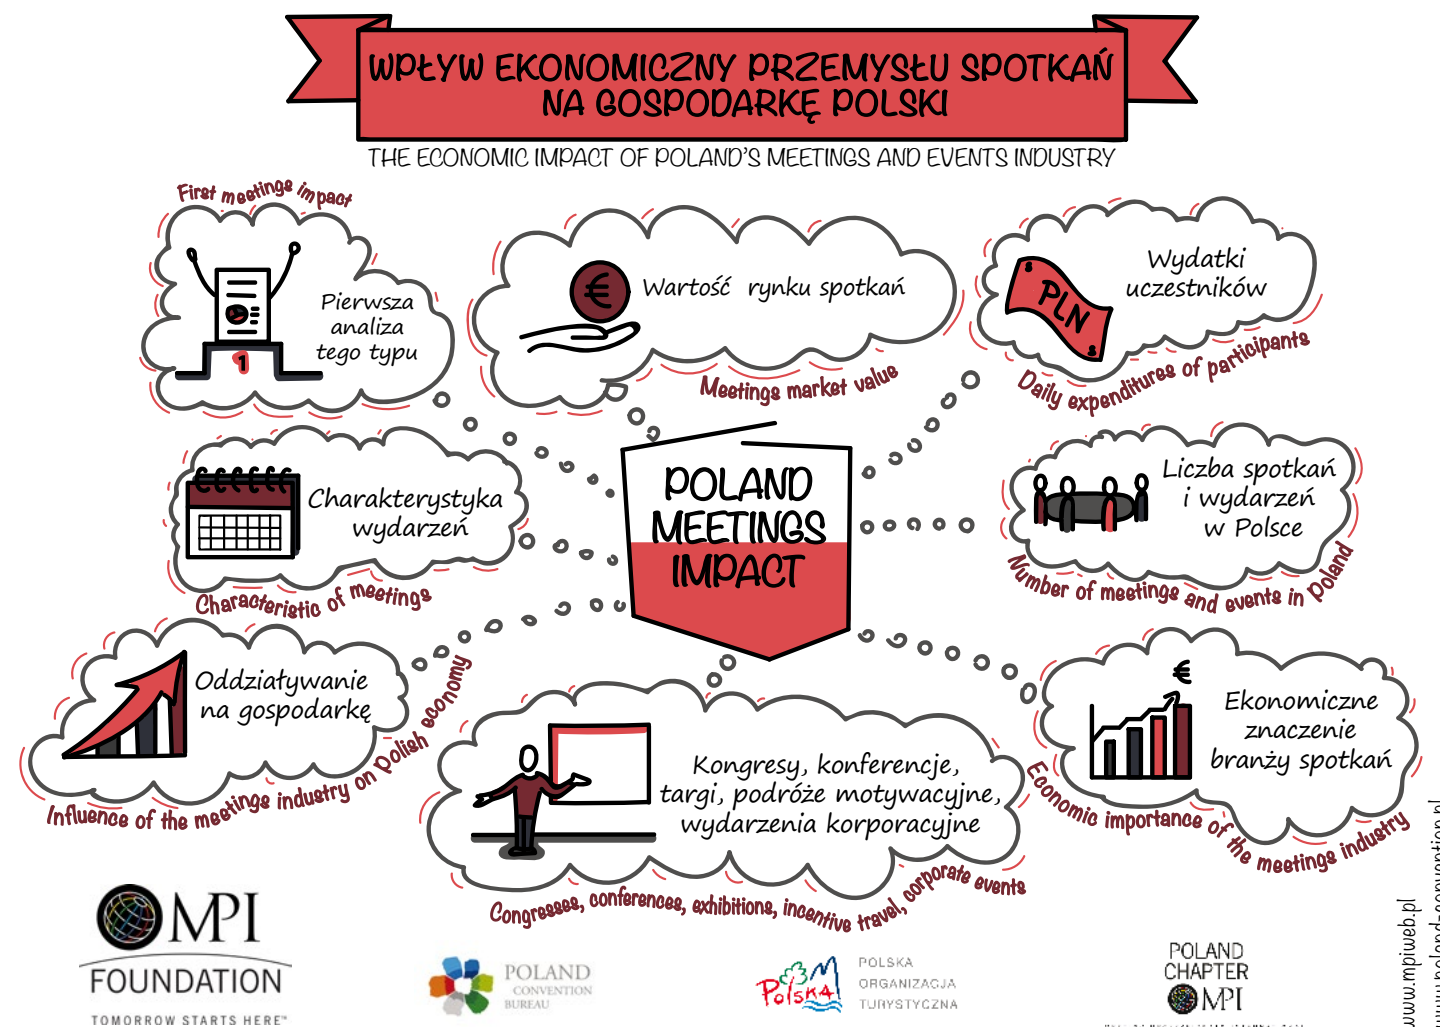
WPŁYW EKONOMICZNY PRZEMYSŁU SPOTKAŃ NA GOSPODARKĘ POLSKI

THE ECONOMIC IMPACT OF POLAND'S MEETINGS AND EVENTS INDUSTRY

First meetings impact

Pierwsza analiza tego typu

1

€

Wartość rynku spotkań

Meetings market value

PLN

Wydatki uczestników

Daily expenditures of participants

Charakterystyka wydarzeń

Characteristic of meetings

POLAND MEETINGS IMPACT

Liczba spotkań i wydarzeń w Polsce

Number of meetings and events in Poland

Oddziaływanie na gospodarkę

Influence of the meetings industry on Polish economy

Kongresy, konferencje, targi, podróże motywacyjne, wydarzenia korporacyjne

Congresses, conferences, exhibitions, incentive travel, corporate events

€

Ekonomiczne znaczenie branży spotkań

Economic importance of the meetings industry

MPI FOUNDATION
TOMORROW STARTS HERE™

POLAND CONVENTION BUREAU

Polska

POLSKA ORGANIZACJA TURYSTYCZNA

POLAND CHAPTER MPI

www.mpiweb.pl
www.poland-convention.pl